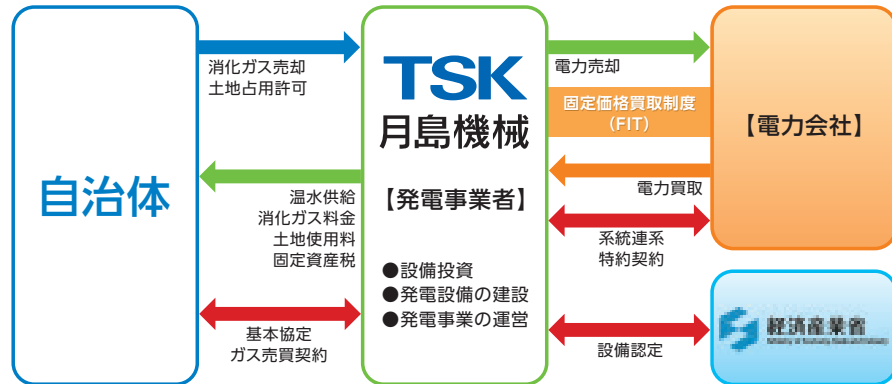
自治体

消化ガス売却
土地占用許可

温水供給
消化ガス料金
土地使用料
固定資産税

基本協定
ガス売買契約

TSK
月島機械

【発電事業者】

●設備投資
●発電設備の建設
●発電事業の運営

電力売却

固定価格買取制度
（FIT）

電力買取

系統連系
特約契約

設備認定

【電力会社】

経済産業省
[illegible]